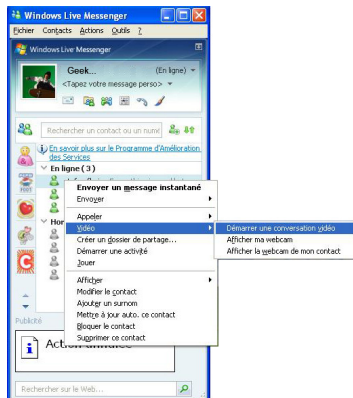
Windows Live Messenger

Fichier Contacts Actions Outils ?

Windows Live Messenger

Geek... (En ligne)

<Tapez votre message perso>

Rechercher un contact ou un numé

En savoir plus sur le Programme d'Amélioration des Services

En ligne ( 3 )

Hor

Envoyer un message instantané

Envoyer

Appeler

Vidéo

Créer un dossier de partage...

Démarrer une activité

Jouer

Afficher

Modifier le contact

Ajouter un surnom

Mettre à jour auto. ce contact

Bloquer le contact

Supprimer ce contact

Démarrer une conversation vidéo

Afficher ma webcam

Afficher la webcam de mon contact

Publicité

Action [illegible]

Rechercher sur le Web...